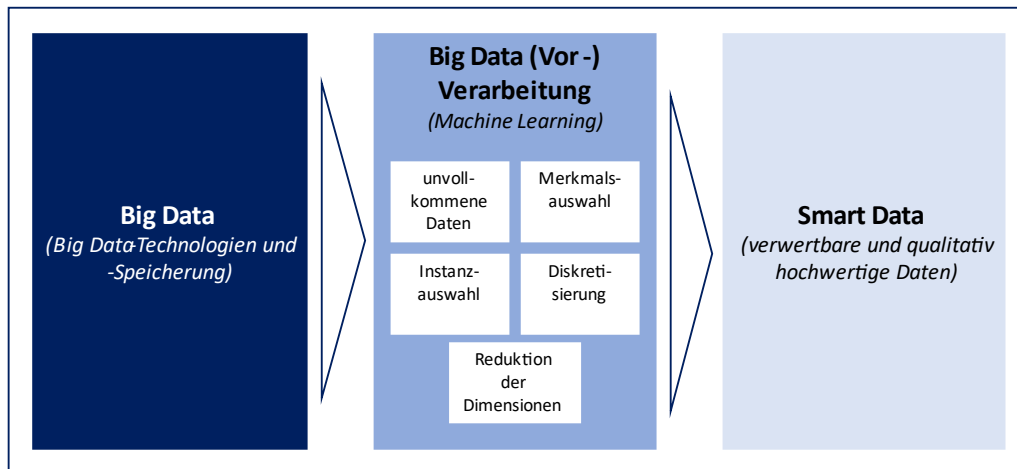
Big Data
(Big Data-Technologien und -Speicherung)

Big Data (Vor -) Verarbeitung
(Machine Learning)

unvollkommene Daten

Merkmalsauswahl

Instanzauswahl

Diskretisierung

Reduktion der Dimensionen

Smart Data
(verwertbare und qualitativ hochwertige Daten)